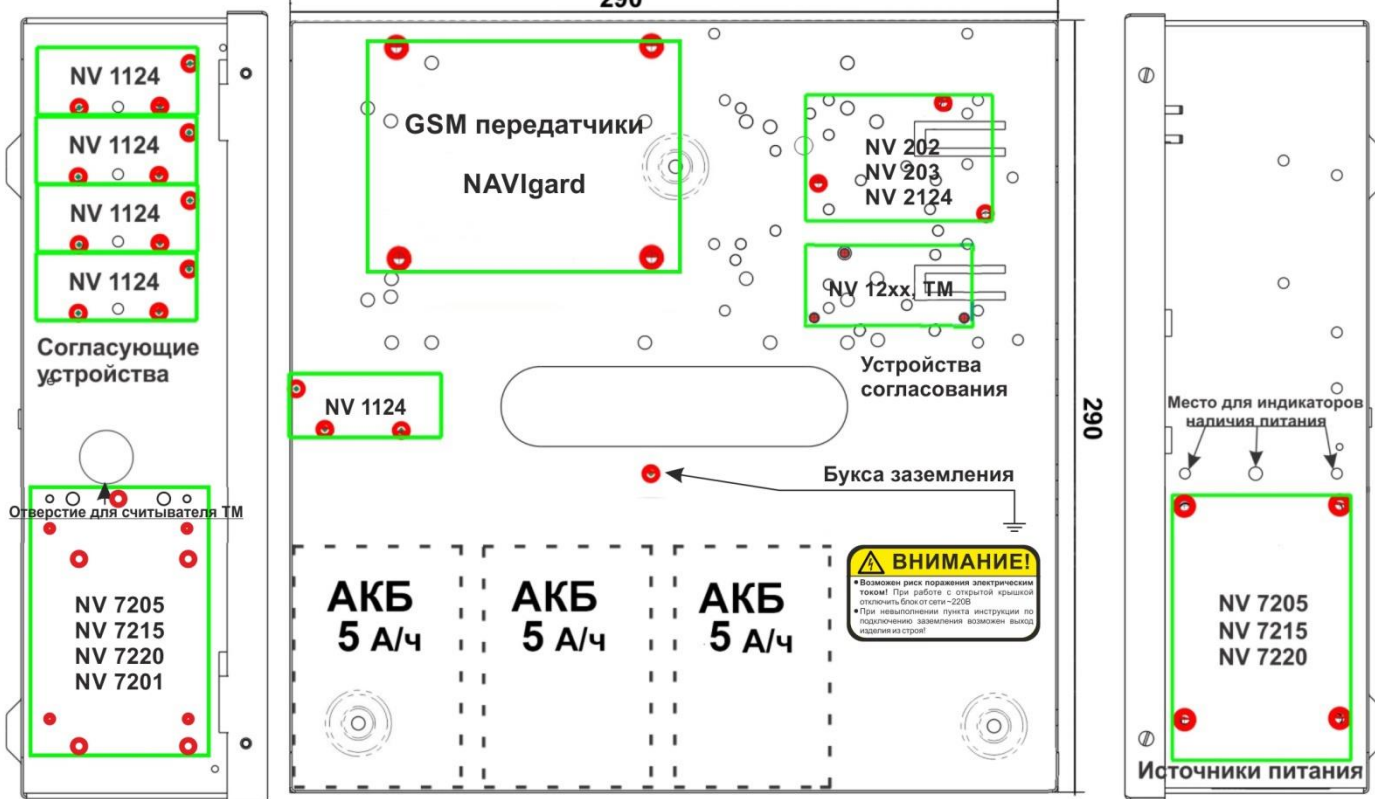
290

NV 1124

NV 1124

NV 1124

NV 1124

Согласующие устройства

Отверстие для считывателя ТМ

NV 7205
NV 7215
NV 7220
NV 7201

GSM передатчики

NAVIgard

NV 202
NV 203
NV 2124

NV 12xx. TM

Устройства согласования

NV 1124

Букса заземления

АКБ 5 А/ч

АКБ 5 А/ч

АКБ 5 А/ч

ВНИМАНИЕ!

• Возможен риск поражения электрическим током! При работе с открытой крышкой отключить блок от сети ~220В
• При невыполнении пункта инструкции по подключению заземления возможен выход изделия из строя!

290

Место для индикаторов наличия питания

NV 7205
NV 7215
NV 7220

Источники питания